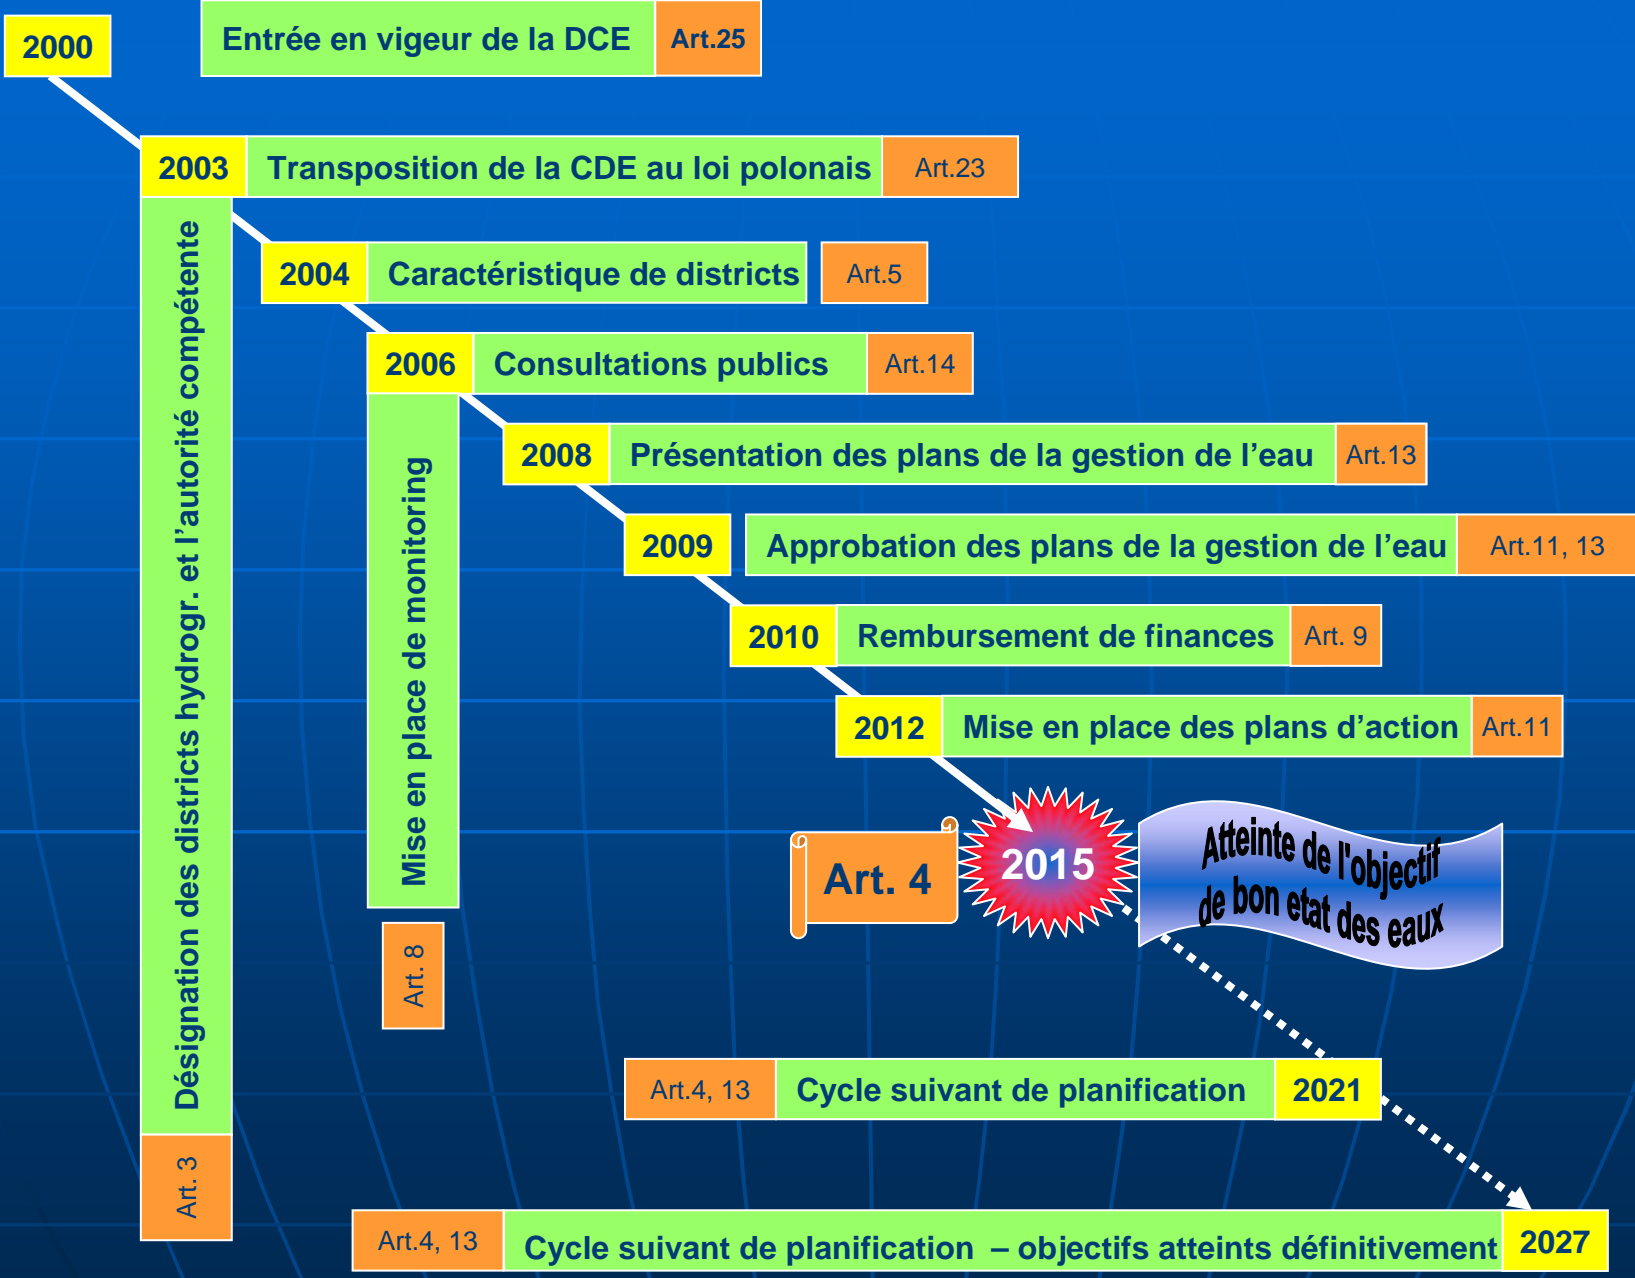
2000 Entrée en vigeur de la DCE Art.25

2003 Transposition de la CDE au loi polonais Art.23

2004 Caractéristique de districts Art.5

2006 Consultations publics Art.14

2008 Présentation des plans de la gestion de l'eau Art.13

2009 Approbation des plans de la gestion de l'eau Art.11, 13

2010 Rembursement de finances Art. 9

2012 Mise en place des plans d'action Art.11

Désignation des districts hydrogr. et l'autorité compétente

Art. 3

Mise en place de monitoring

Art. 8

Art. 4

2015

Atteinte de l'objectif de bon etat des eaux

Art.4, 13 Cycle suivant de planification 2021

Art.4, 13 Cycle suivant de planification – objectifs atteints définitivement 2027